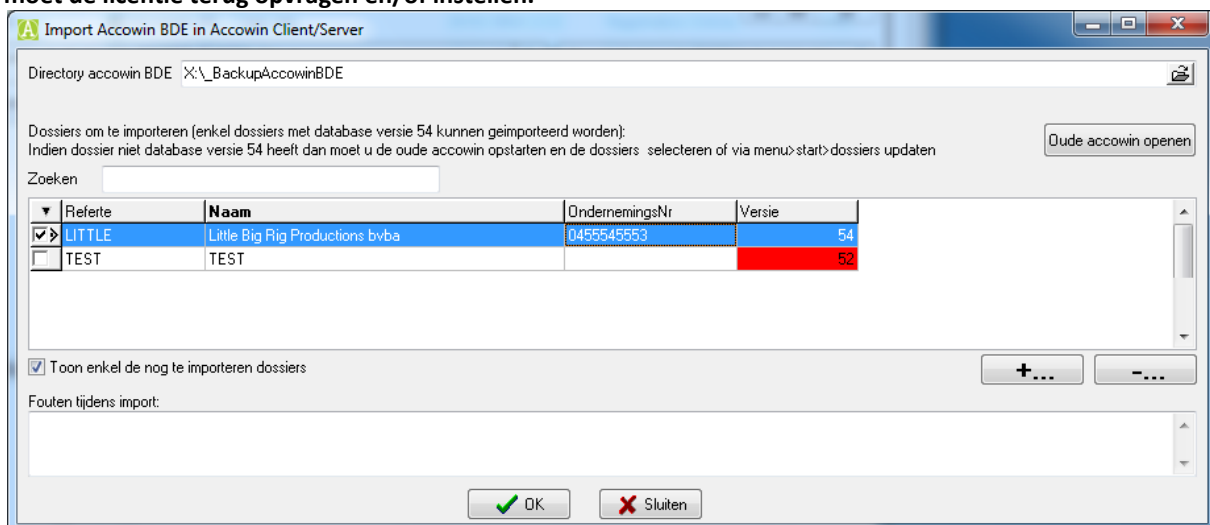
moet de licentie terug opvragen en/of instellen.

Import Accowin BDE in Accowin Client/Server

Directory accowin BDE X:\_BackupAccowinBDE

Dossiers om te importeren (enkel dossiers met database versie 54 kunnen geimporteerd worden):
Indien dossier niet database versie 54 heeft dan moet u de oude accowin opstarten en de dossiers selecteren of via menu>start>dossiers updaten

Oude accowin openen

Zoeken

| Referte | Naam | OndernemingsNr | Versie |
|---|---|---|---|
| LITTLE | Little Big Rig Productions bvba | 0455545553 | 54 |
| TEST | TEST | | 52 |

Toon enkel de nog te importeren dossiers

+...

-...

Fouten tijdens import:

OK

Sluiten